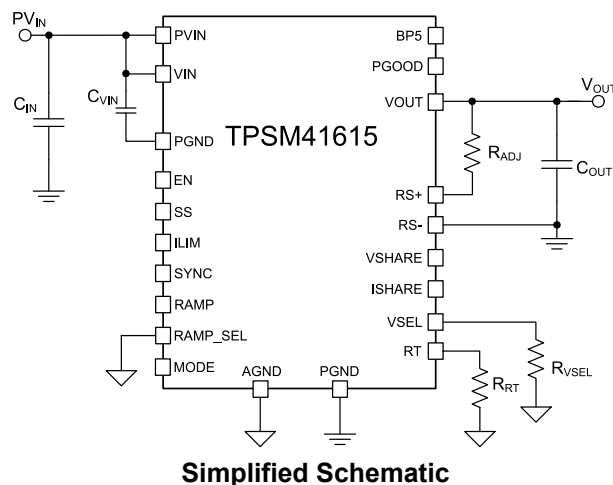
$PV_{IN}$

$C_{IN}$

$C_{VIN}$

PVIN

VIN

PGND

EN

SS

ILIM

SYNC

RAMP

RAMP_SEL

MODE

AGND

PGND

TPSM41615

BP5

PGOOD

VOUT

RS+

RS-

VSHARE

ISHARE

VSEL

RT

$V_{OUT}$

$R_{ADJ}$

$C_{OUT}$

$R_{RT}$

$R_{VSEL}$

**Simplified Schematic**